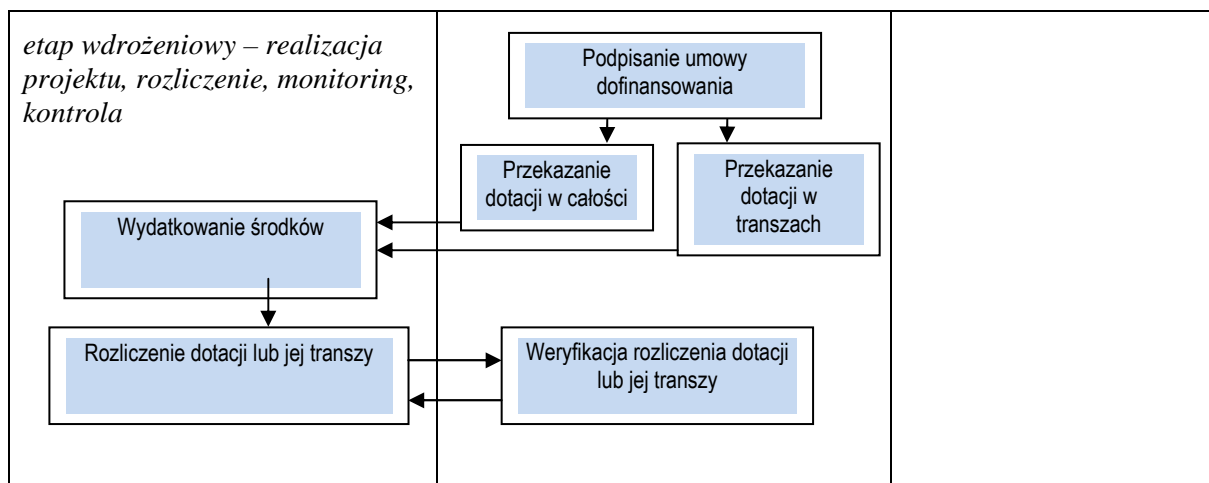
etap wdrożeniowy – realizacja projektu, rozliczenie, monitoring, kontrola

Podpisanie umowy dofinansowania

Przekazanie dotacji w całości

Przekazanie dotacji w transzach

Wydatkowanie środków

Rozliczenie dotacji lub jej transzy

Weryfikacja rozliczenia dotacji lub jej transzy